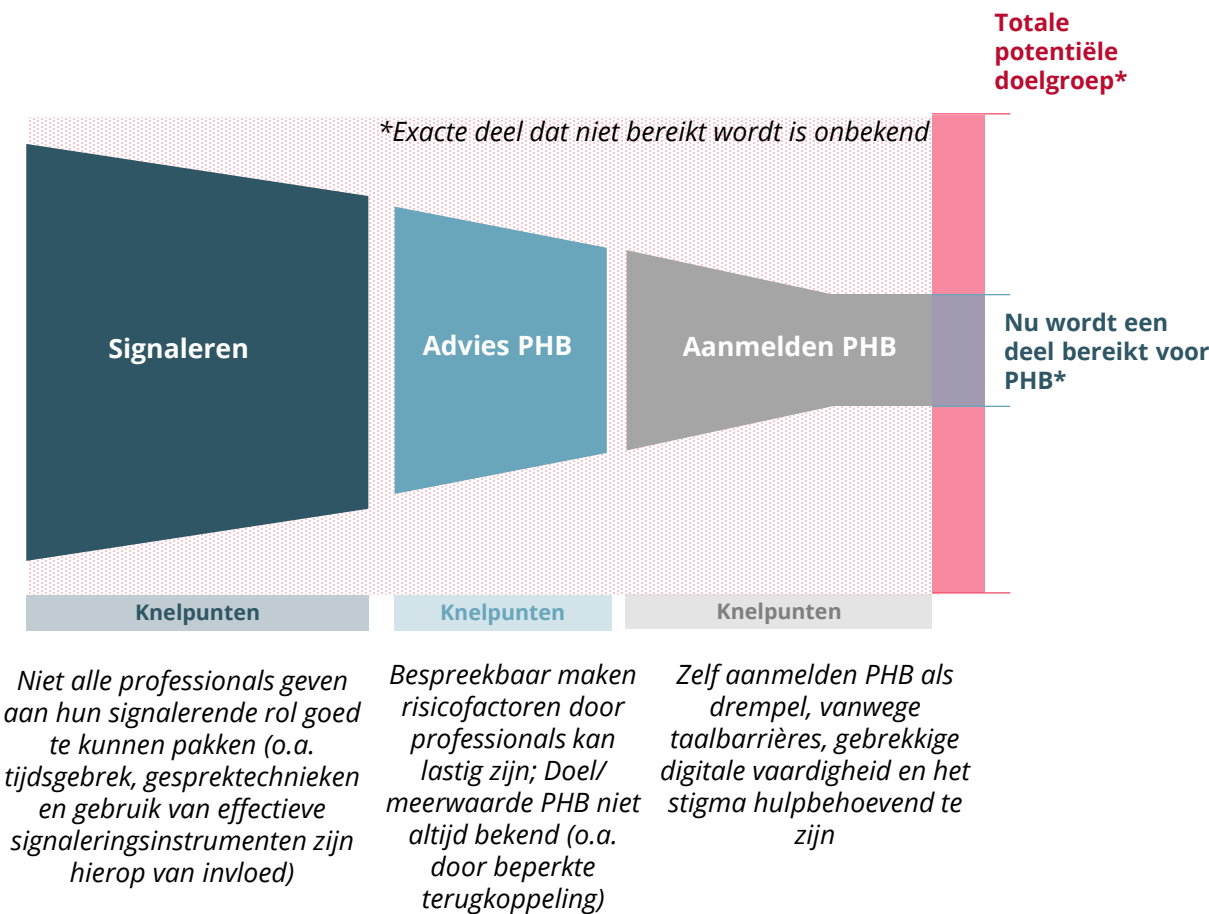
Totale potentiële doelgroep*

*Exacte deel dat niet bereikt wordt is onbekend

Signaleren

Advies PHB

Aanmelden PHB

Nu wordt een deel bereikt voor PHB*

Knelpunten

Knelpunten

Knelpunten

Niet alle professionals geven aan hun signalerende rol goed te kunnen pakken (o.a. tijdsgebrek, gesprektechnieken en gebruik van effectieve signaleringsinstrumenten zijn hierop van invloed)

Bespreekbaar maken risicofactoren door professionals kan lastig zijn; Doel/ meerwaarde PHB niet altijd bekend (o.a. door beperkte terugkoppeling)

Zelf aanmelden PHB als drempel, vanwege taalbarrières, gebrekkige digitale vaardigheid en het stigma hulpbehoevend te zijn